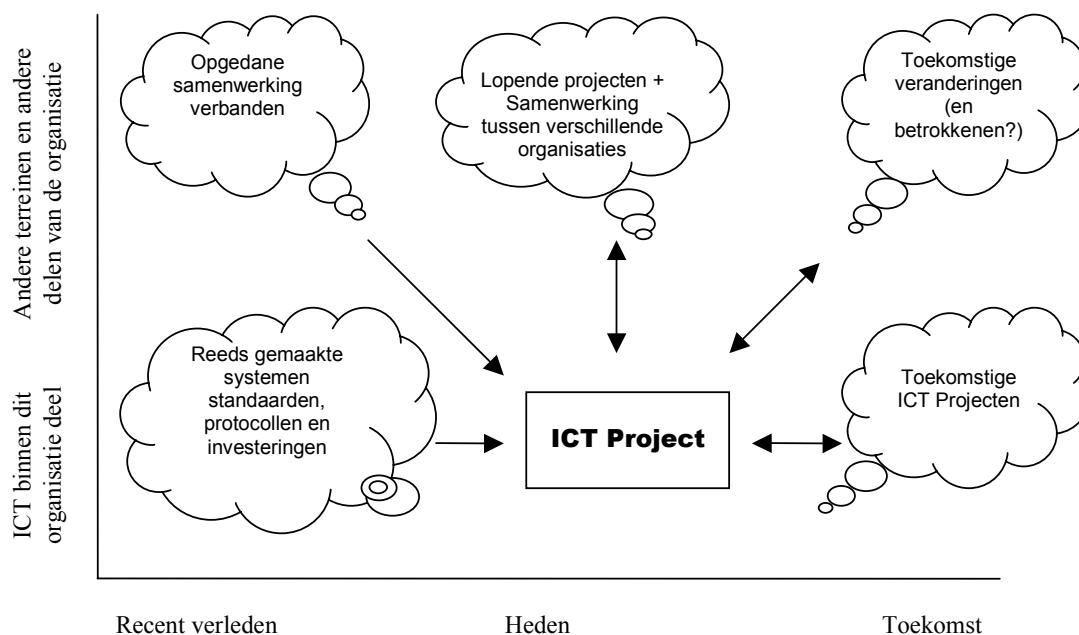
Andere terreinen en andere delen van de organisatie

ICT binnen dit organisatie deel

Opgedane samenwerking verbanden

Lopende projecten + Samenwerking tussen verschillende organisaties

Toekomstige veranderingen (en betrokkenen?)

Reeds gemaakte systemen standaarden, protocollen en investeringen

ICT Project

Toekomstige ICT Projecten

Recent verleden

Heden

Toekomst